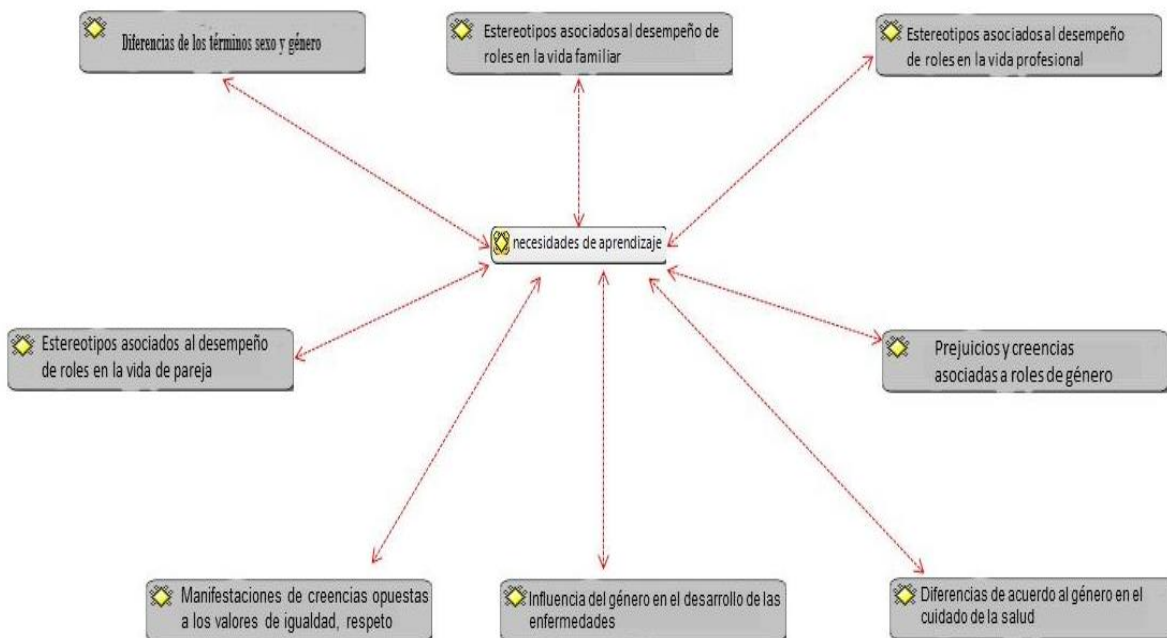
Diferencias de los términos sexo y género

Estereotipos asociados al desempeño de roles en la vida familiar

Estereotipos asociados al desempeño de roles en la vida profesional

necesidades de aprendizaje

Estereotipos asociados al desempeño de roles en la vida de pareja

Prejuicios y creencias asociadas a roles de género

Manifestaciones de creencias opuestas a los valores de igualdad, respeto

Influencia del género en el desarrollo de las enfermedades

Diferencias de acuerdo al género en el cuidado de la salud